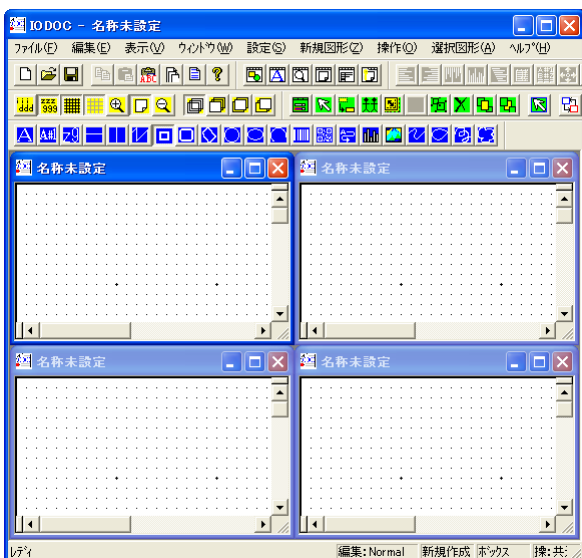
IODOC - 名称未設定

ファイル(F) 編集(E) 表示(V) ウィンドウ(W) 設定(S) 新規図形(Z) 操作(O) 選択図形(A) ヘルプ(H)

名称未設定

名称未設定

名称未設定

名称未設定

レディ | 編集:Normal | 新規作成 | ボックス | 操:共